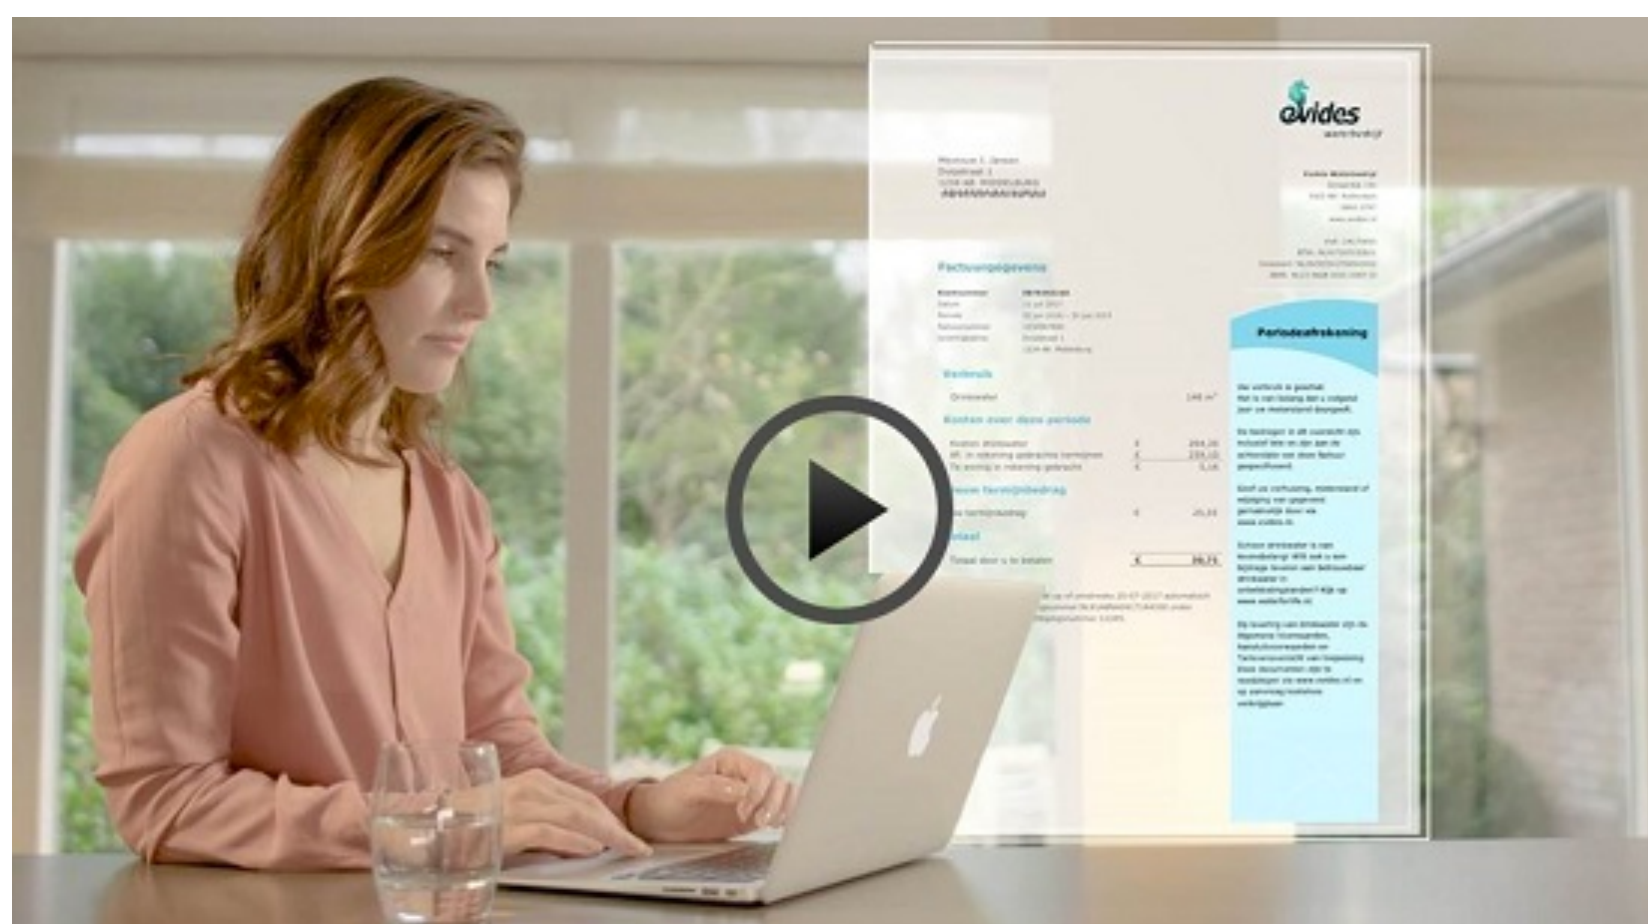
evides
waterbedrijf

Mevrouw J. Jansen
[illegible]
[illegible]

Factuurgegevens

Verbruik
Drinkwater 146 $m^3$

Kosten over deze periode
Kosten drinkwater € 264,26
Af: in rekening gebrachte termijnen € 259,10
Te weinig in rekening gebracht € 5,16

Nieuw termijnbedrag
Uw termijnbedrag € 25,55

Totaal
Totaal door u te betalen € 30,71

Periodeafrekening